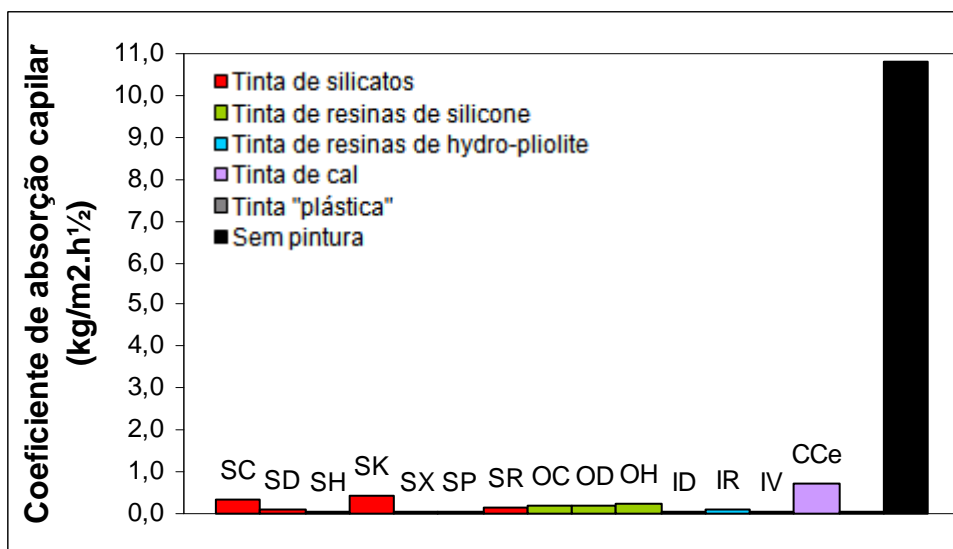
Coeficiente de absorção capilar (kg/m2.h½)

11,0
10,0
9,0
8,0
7,0
6,0
5,0
4,0
3,0
2,0
1,0
0,0

Tinta de silicatos
Tinta de resinas de silicone
Tinta de resinas de hydro-pliolite
Tinta de cal
Tinta "plástica"
Sem pintura

SC SD SH SK SX SP SR OC OD OH ID IR IV CCe